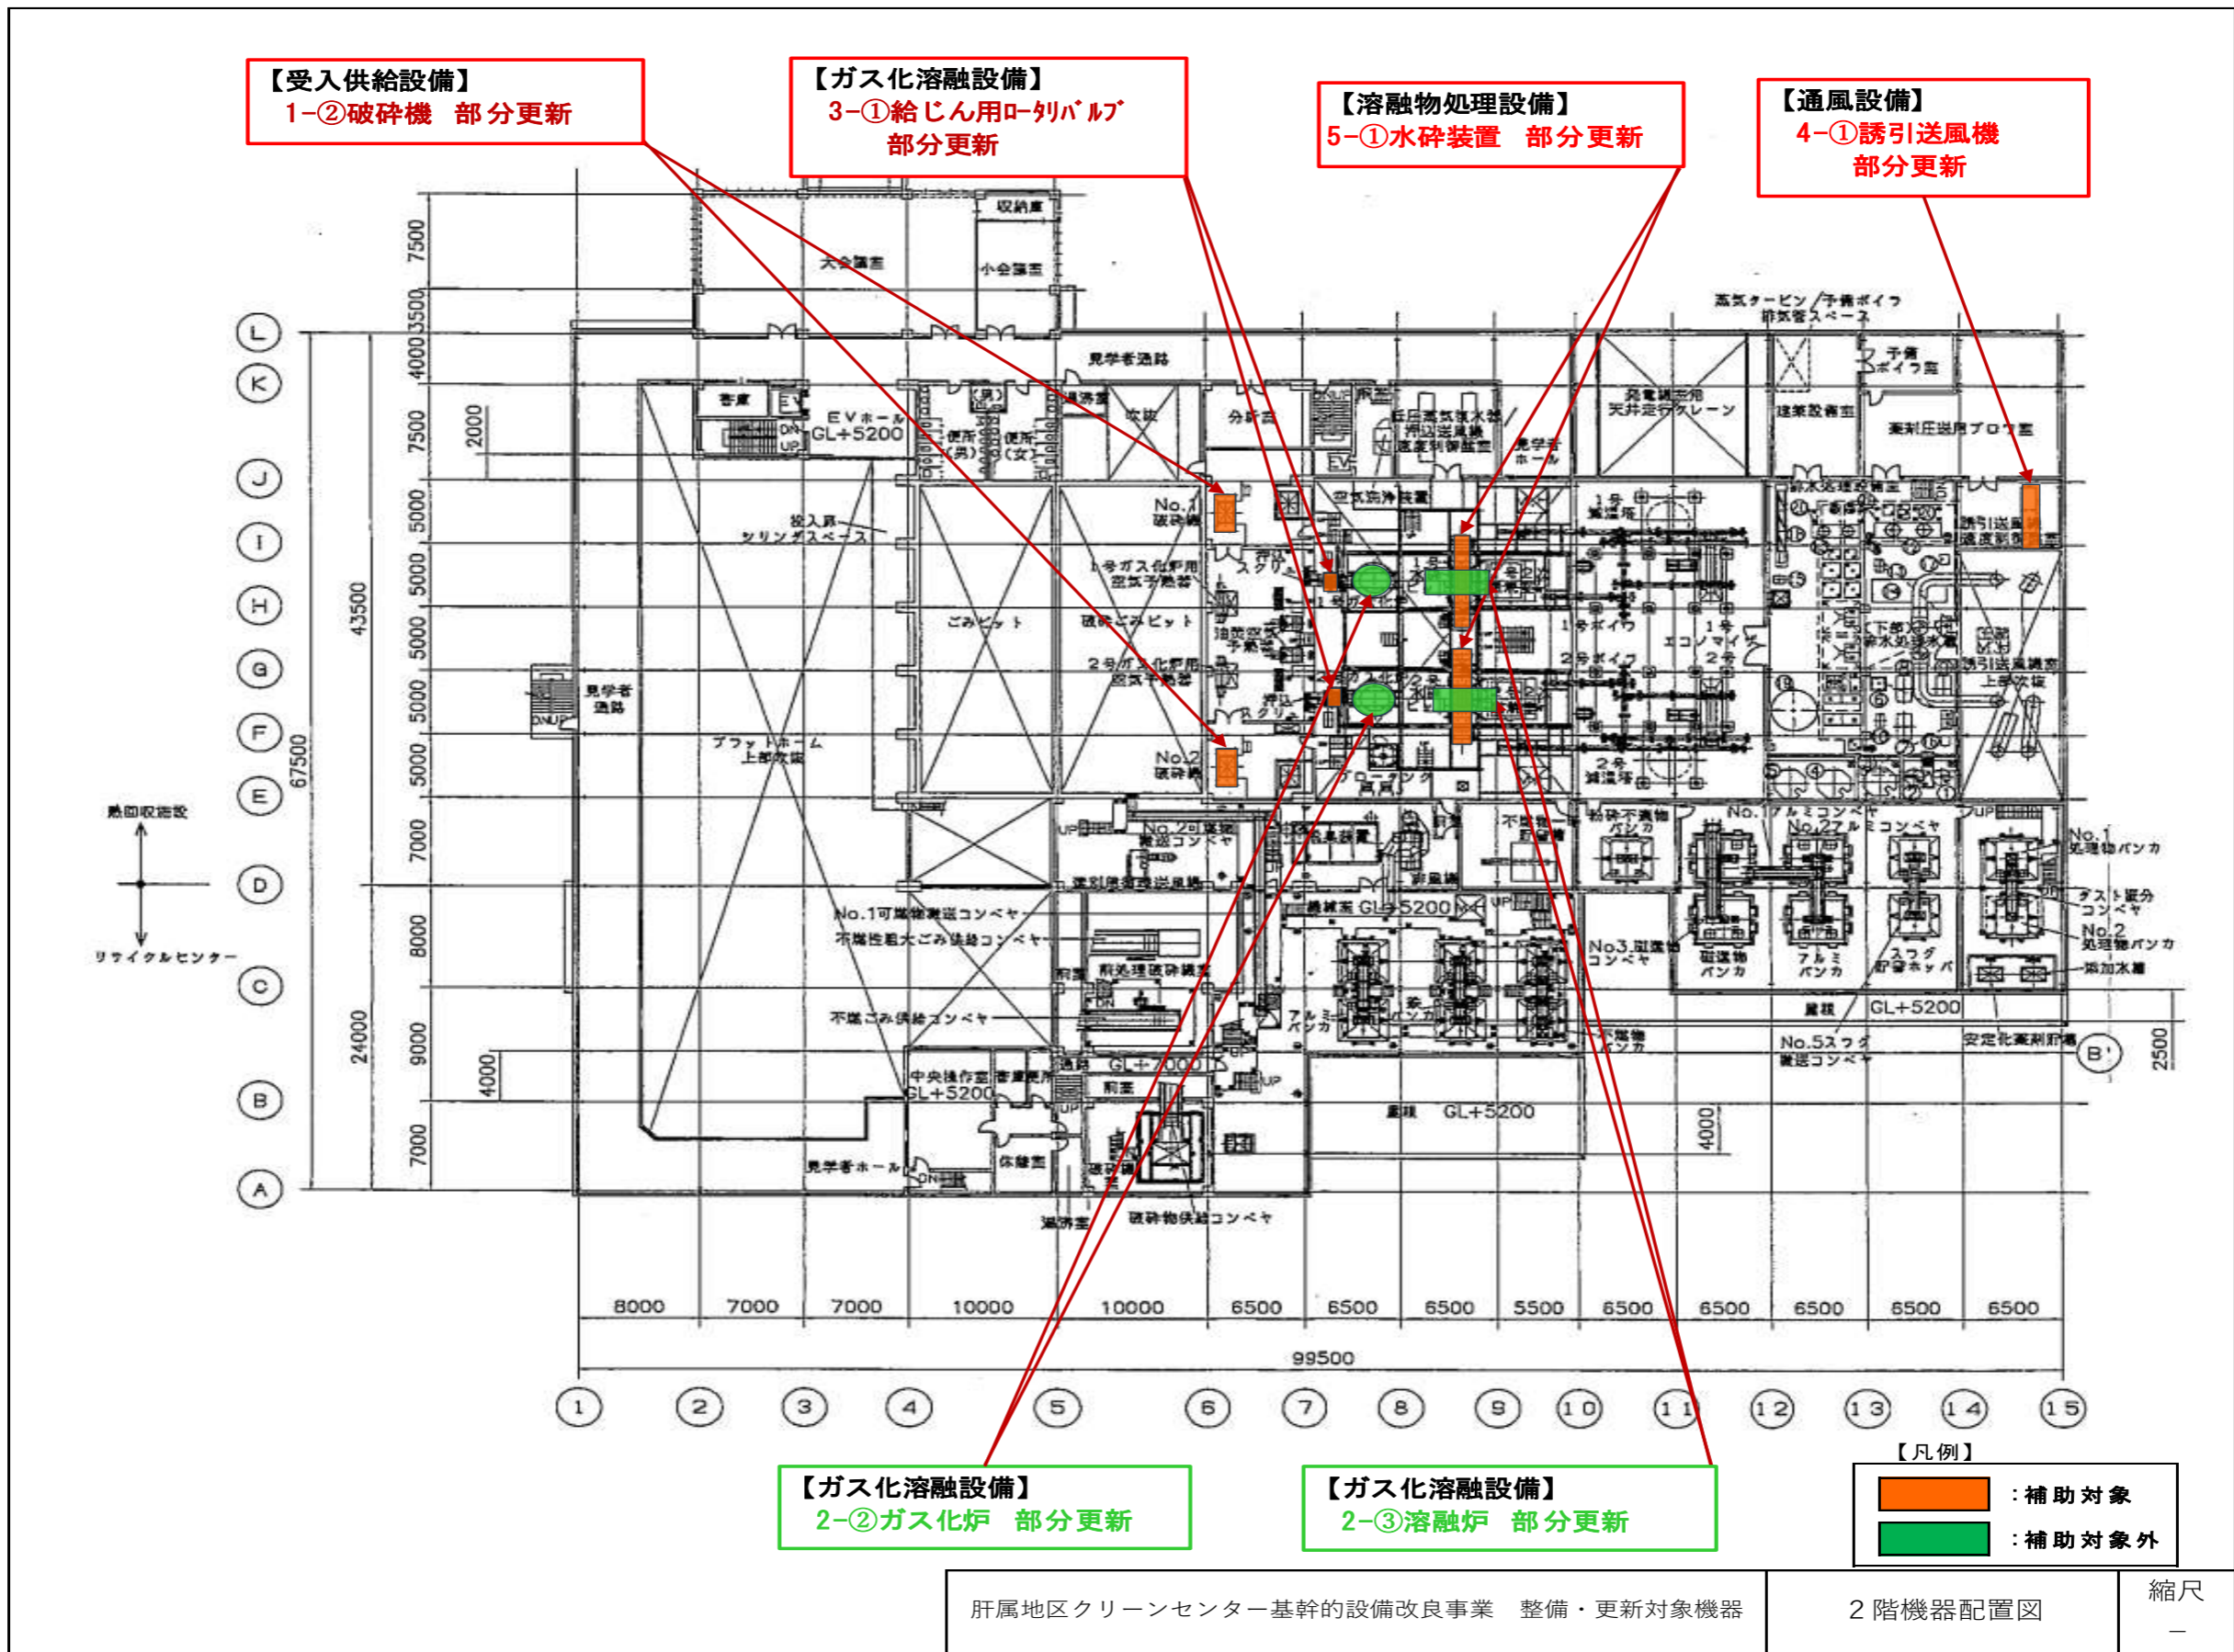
【受入供給設備】
1−②破砕機　部分更新

【ガス化溶融設備】
3−①給じん用ﾛｰﾀﾘﾊﾞﾙﾌﾞ
部分更新

【溶融物処理設備】
5−①水砕装置　部分更新

【通風設備】
4−①誘引送風機
部分更新

収納庫
大会議室
小会議室
蒸気タービン／予備ボイラ
排気管スペース
予備ボイラ室
見学者通路
倉庫
EVホール
GL+5200
便所(男)
便所(女)
分析室
発電機室用天井走行クレーン
建築設備室
薬剤圧送用ブロワ室
見学者ホール
空気洗浄装置
No.1破砕機
投入扉シリンダスペース
1号ガス化炉用空気予熱器
ごみピット
破砕ごみピット
2号ガス化炉用空気予熱器
No.2破砕機
1号減温塔
1号ボイラ
エコノマイザ
2号ボイラ
2号減温塔
誘引送風機
誘引送風機室
上部吹抜
見学者通路
プラットホーム上部吹抜
No.2可燃物搬送コンベヤ
No.1可燃物搬送コンベヤ
不燃性粗大ごみ供給コンベヤ
前処理破砕機室
不燃ごみ供給コンベヤ
機械室 GL+5200
No.3磁選物コンベヤ
磁選物バンカ
アルミバンカ
スラグ貯留ホッパ
No.1処理物バンカ
ダスト搬分コンベヤ
No.2処理物バンカ
添加水槽
屋根 GL+5200
No.5スラグ搬送コンベヤ
安定化薬剤貯槽
中央操作室 GL+5200
前室
GL+7000
屋根 GL+5200
見学者ホール
休憩室
破砕物供給コンベヤ
熱回収施設
リサイクルセンター

7500 3500 4000 7500 2000 5000 5000 5000 5000 5000 7000 8000 9000 7000 4000 43500 24000 67500 2500 4000
L K J I H G F E D C B A B'
8000 7000 7000 10000 10000 6500 6500 6500 5500 6500 6500 6500 6500 6500
99500
1 2 3 4 5 6 7 8 9 10 11 12 13 14 15

【ガス化溶融設備】
2−②ガス化炉　部分更新

【ガス化溶融設備】
2−③溶融炉　部分更新

【凡例】
：補助対象
：補助対象外

肝属地区クリーンセンター基幹的設備改良事業　整備・更新対象機器
2階機器配置図
縮尺
—